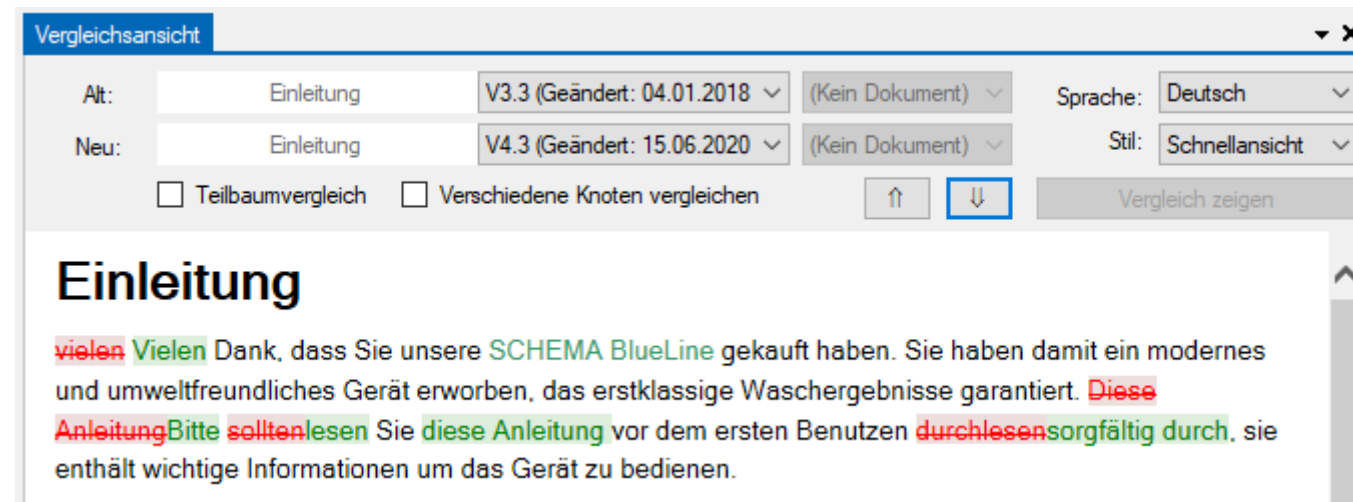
Vergleichsansicht

Alt: Einleitung V3.3 (Geändert: 04.01.2018 (Kein Dokument) Sprache: Deutsch

Neu: Einleitung V4.3 (Geändert: 15.06.2020 (Kein Dokument) Stil: Schnellansicht

Teilbaumvergleich Verschiedene Knoten vergleichen ⇑ ⇓ Vergleich zeigen

Einleitung

vielen Vielen Dank, dass Sie unsere SCHEMA BlueLine gekauft haben. Sie haben damit ein modernes und umweltfreundliches Gerät erworben, das erstklassige Waschergebnisse garantiert. Diese AnleitungBitte solltenlesen Sie diese Anleitung vor dem ersten Benutzen durchlesensorgfältig durch, sie enthält wichtige Informationen um das Gerät zu bedienen.